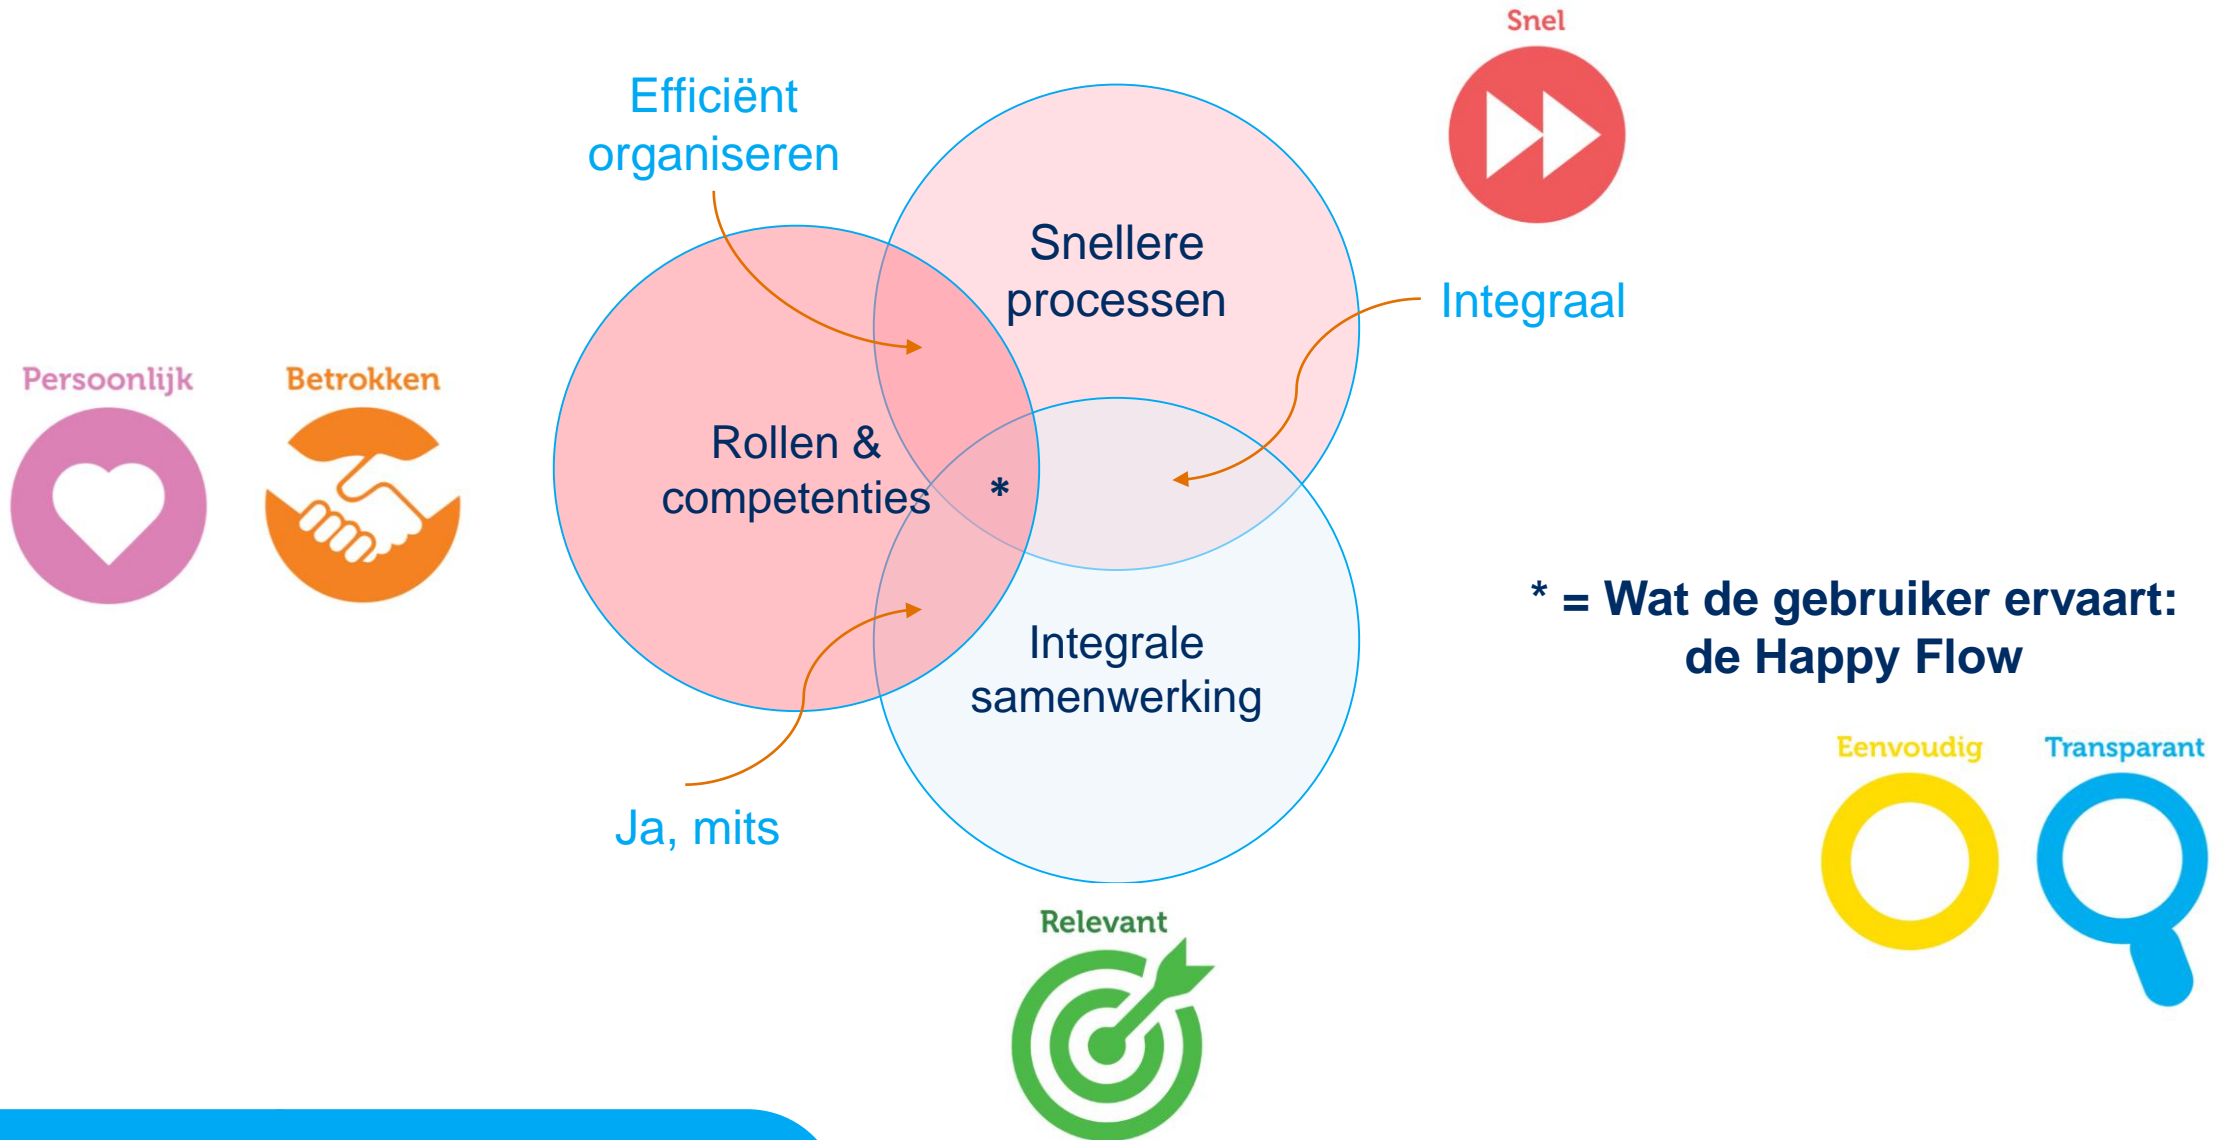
Snel

Efficiënt organiseren

Snellere processen

Integraal

Persoonlijk

Betrokken

Rollen & competenties

*

Integrale samenwerking

* = Wat de gebruiker ervaart: de Happy Flow

Ja, mits

Eenvoudig

Transparant

Relevant